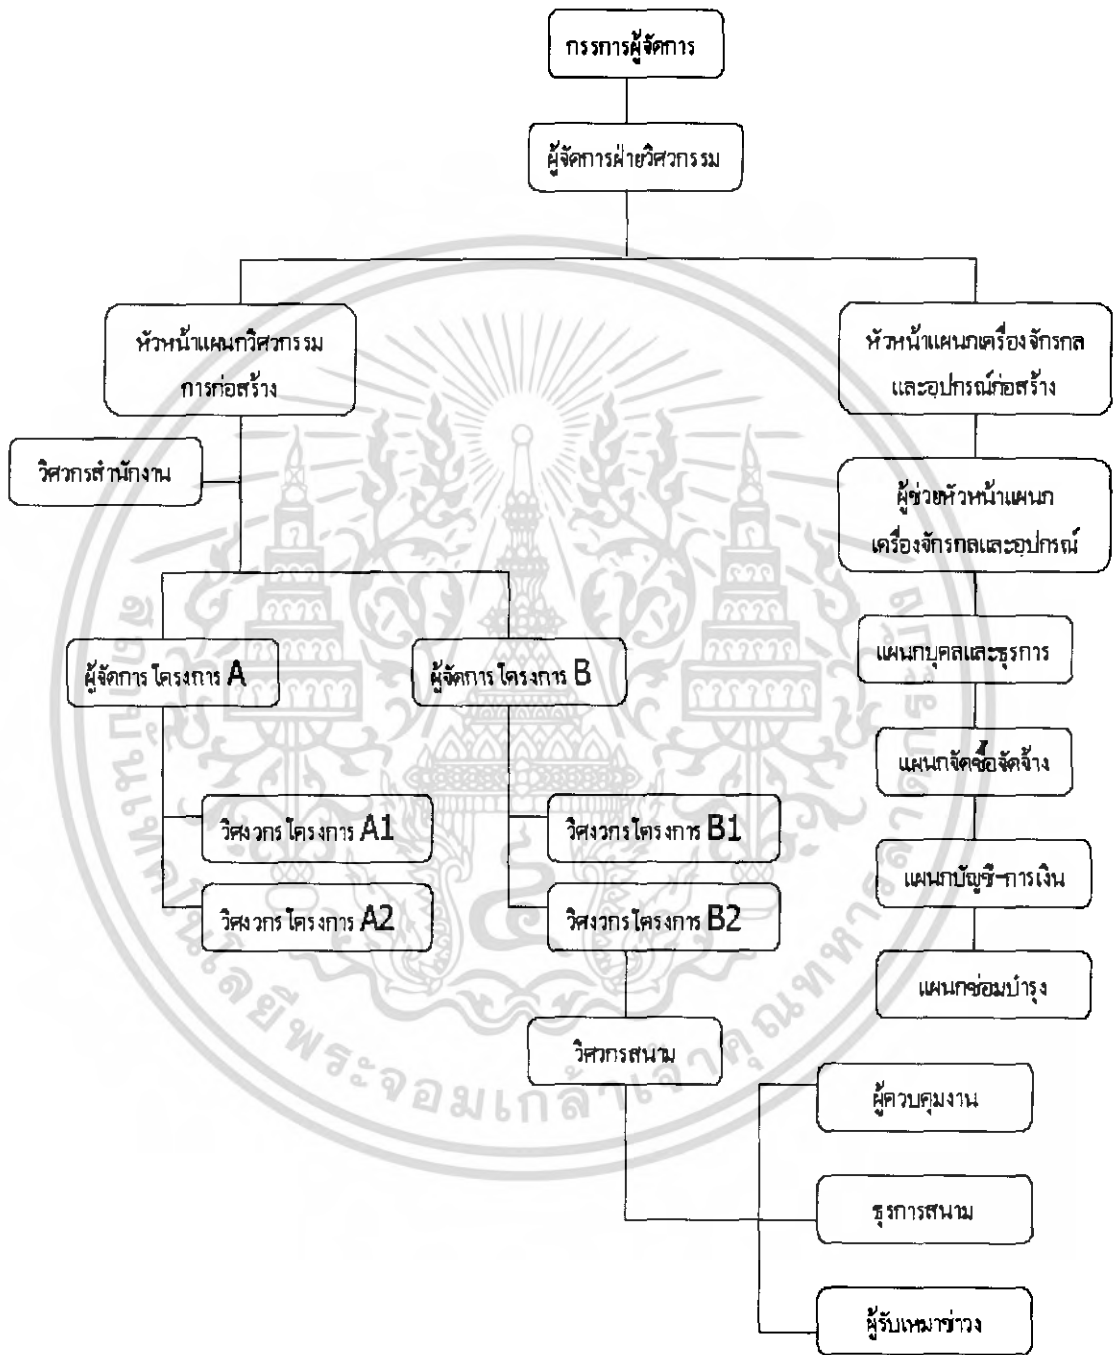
กรรการผู้จัดการ

ผู้จัดการฝ่ายวิศวกรรม

หัวหน้าแผนกวิศวกรรม การก่อสร้าง

หัวหน้าแผนกเครื่องจักรกล และอุปกรณ์ก่อสร้าง

วิศวกรสำนักงาน

ผู้ช่วยหัวหน้าแผนก เครื่องจักรกลและอุปกรณ์

ผู้จัดการ โครงการ A

ผู้จัดการ โครงการ B

แผนกบุคลและธุรการ

แผนกจัดซื้อจัดจ้าง

วิศงวกร โครงการ A1

วิศงวกร โครงการ A2

วิศงวกรโครงการ B1

วิศงวกรโครงการ B2

แผนกบัญชี-การเงิน

แผนกซ่อมบำรุง

วิศวกรสนาม

ผู้ควบคุมงาน

ธุรการสนาม

ผู้รับเหมาช่วง

มหาวิทยาลัยพระจอมเกล้าพระนครเหนือ